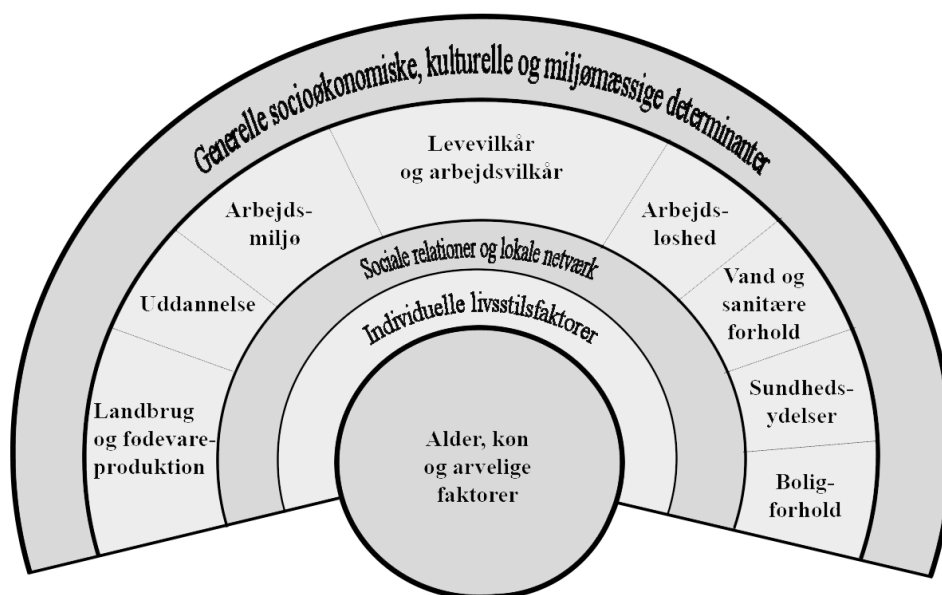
Generelle socioøkonomiske, kulturelle og miljømæssige determinanter

Levevilkår og arbejdsvilkår

Arbejdsmiljø

Arbejdsløshed

Uddannelse

Vand og sanitære forhold

Landbrug og fødevareproduktion

Sundhedsydelser

Boligforhold

Sociale relationer og lokale netværk

Individuelle livsstilsfaktorer

Alder, køn og arvelige faktorer